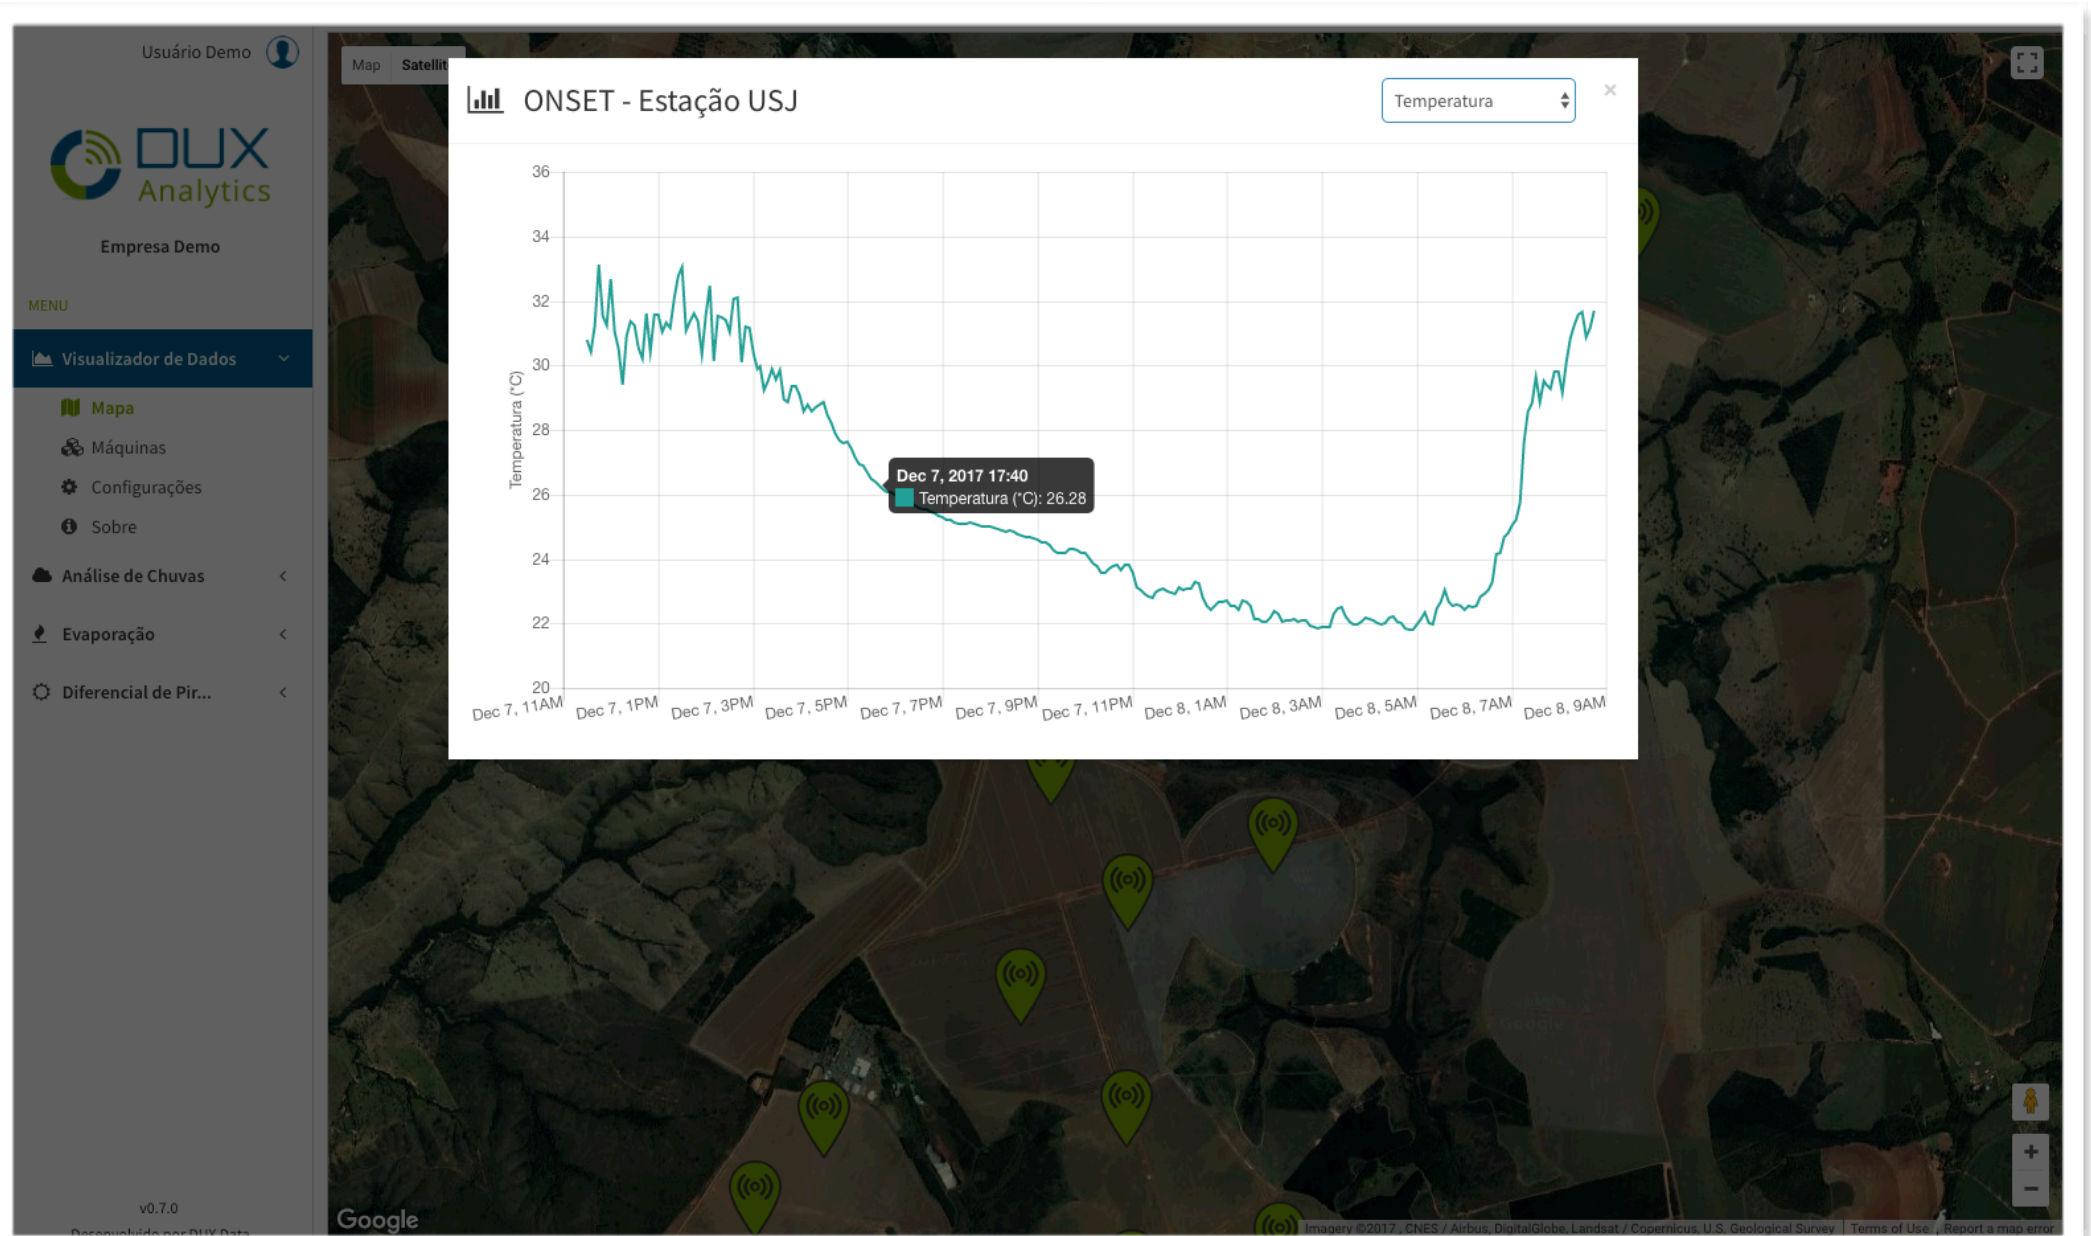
Usuário Demo

DUX Analytics

Empresa Demo

MENU

Visualizador de Dados

Mapa

Máquinas

Configurações

Sobre

Análise de Chuvas

Evaporação

Diferencial de Pir...

v0.7.0

Map Satellit

ONSET - Estação USJ

Temperatura

×

Temperatura (°C)

36
34
32
30
28
26
24
22
20

Dec 7, 11AM Dec 7, 1PM Dec 7, 3PM Dec 7, 5PM Dec 7, 7PM Dec 7, 9PM Dec 7, 11PM Dec 8, 1AM Dec 8, 3AM Dec 8, 5AM Dec 8, 7AM Dec 8, 9AM

Dec 7, 2017 17:40
Temperatura (°C): 26.28

Google

Imagery ©2017 , CNES / Airbus, DigitalGlobe, Landsat / Copernicus, U.S. Geological Survey Terms of Use Report a map error